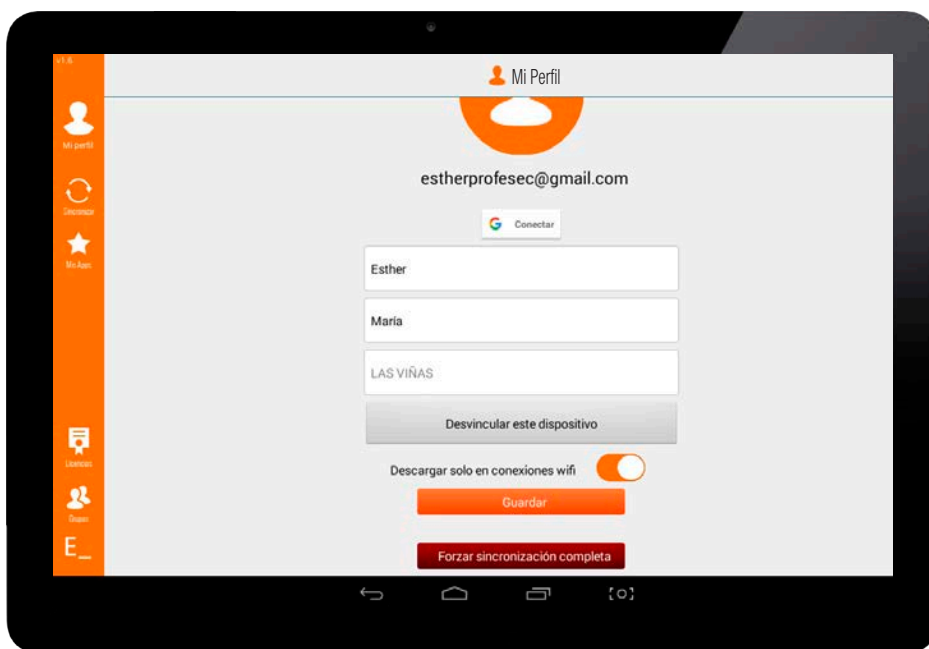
v1.6

Mi perfil

Sincronizar

Mis Apps

Licencias

Grupos

E_

Mi Perfil

estherprofesec@gmail.com

Conectar

Esther

María

LAS VIÑAS

Desvincular este dispositivo

Descargar solo en conexiones wifi

Guardar

Forzar sincronización completa